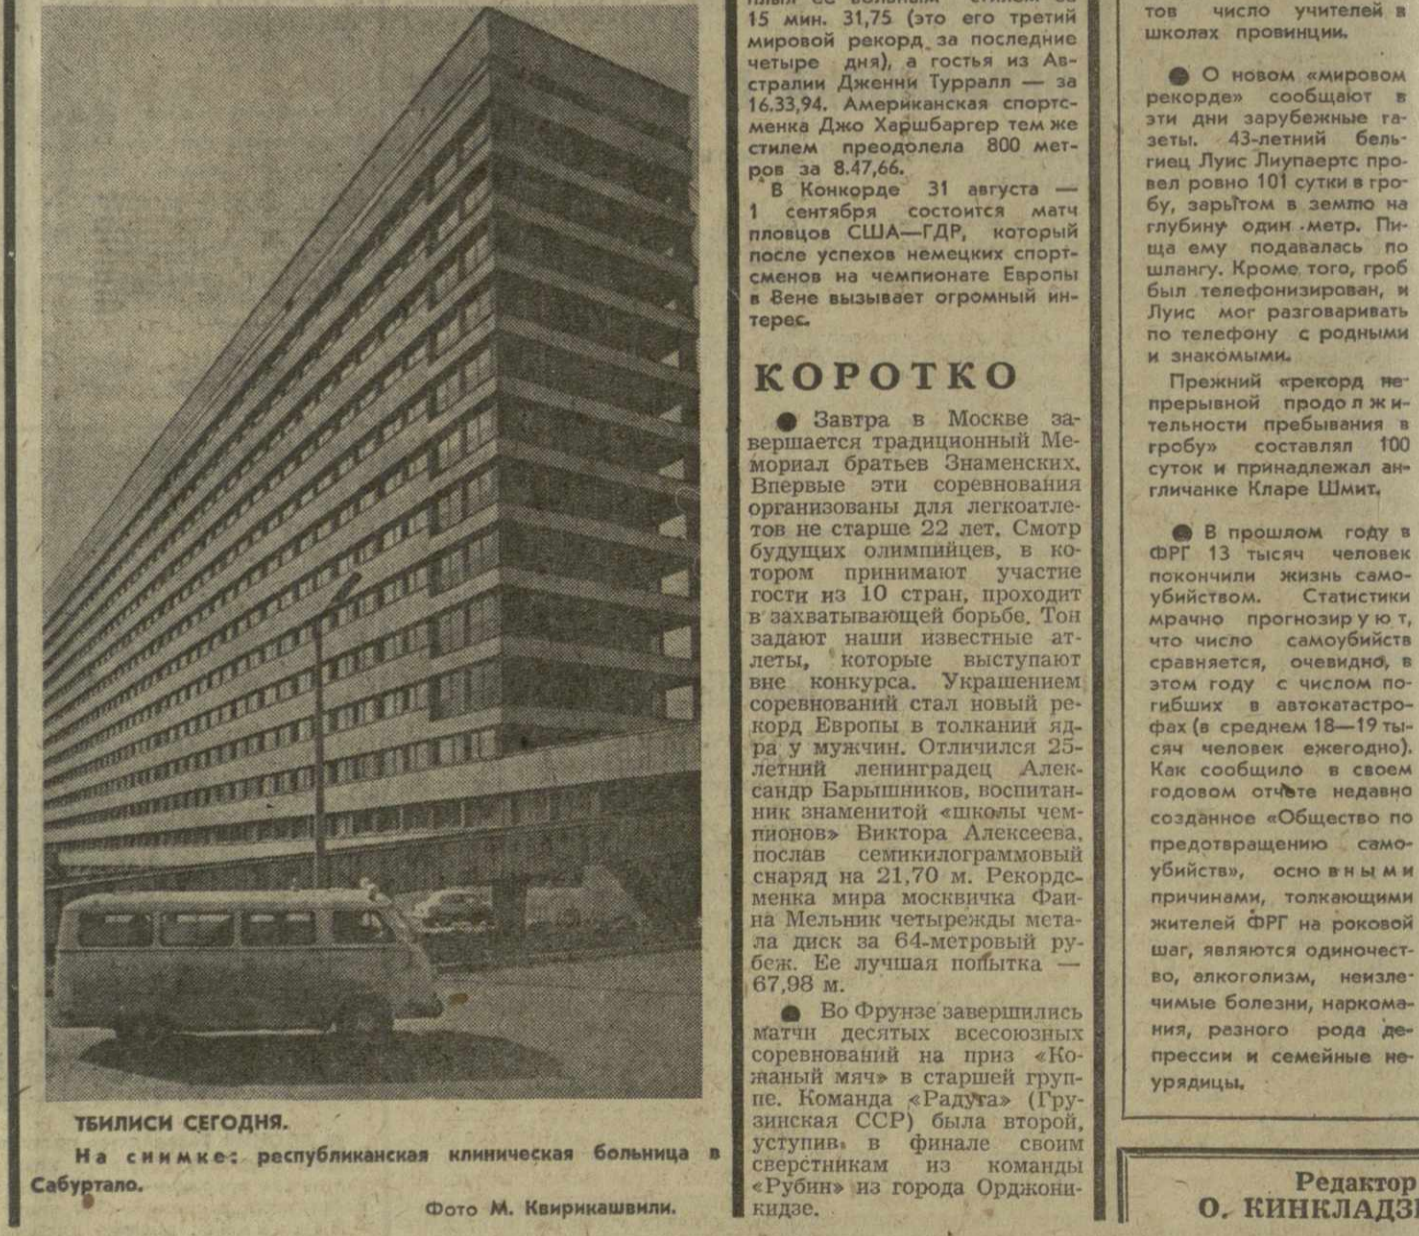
ТБИЛИСИ СЕГОДНЯ.

На снимке: республиканская клиническая больница в Сабуртало.

Фото М. Квирикашвили.

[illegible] 15 мин. 31,75 (это его третий мировой рекорд за последние четыре дня), а гостья из Австралии Дженни Турралл — за 16.33,94. Американская спортсменка Джо Харшбаргер тем же стилем преодолела 800 метров за 8.47,66.

В Конкорде 31 августа — 1 сентября состоится матч пловцов США—ГДР, который после успехов немецких спортсменов на чемпионате Европы в Вене вызывает огромный интерес.

КОРОТКО

● Завтра в Москве завершается традиционный Мемориал братьев Знаменских. Впервые эти соревнования организованы для легкоатлетов не старше 22 лет. Смотр будущих олимпийцев, в котором принимают участие гости из 10 стран, проходит в захватывающей борьбе. Тон задают наши известные атлеты, которые выступают вне конкурса. Украшением соревнований стал новый рекорд Европы в толкании ядра у мужчин. Отличился 25-летний ленинградец Александр Барышников, воспитанник знаменитой «школы чемпионов» Виктора Алексеева, послав семикилограммовый снаряд на 21,70 м. Рекордсменка мира москвичка Фаина Мельник четырежды метала диск за 64-метровый рубеж. Ее лучшая попытка — 67,98 м.

● Во Фрунзе завершились матчи десятых всесоюзных соревнований на приз «Кожаный мяч» в старшей группе. Команда «Радуга» (Грузинская ССР) была второй, уступив в финале своим сверстникам из команды «Рубин» из города Орджоникидзе.

тов число учителей в школах провинции.

● О новом «мировом рекорде» сообщают в эти дни зарубежные газеты. 43-летний бельгиец Луис Лиупаертс провел ровно 101 сутки в гробу, зарытом в землю на глубину один метр. Пища ему подавалась по шлангу. Кроме того, гроб был телефонизирован, и Луис мог разговаривать по телефону с родными и знакомыми.

Прежний «рекорд непрерывной продолжительности пребывания в гробу» составлял 100 суток и принадлежал англичанке Кларе Шмит.

● В прошлом году в ФРГ 13 тысяч человек покончили жизнь самоубийством. Статистики мрачно прогнозируют, что число самоубийств сравняется, очевидно, в этом году с числом погибших в автокатастрофах (в среднем 18—19 тысяч человек ежегодно). Как сообщило в своем годовом отчете недавно созданное «Общество по предотвращению самоубийств», основными причинами, толкающими жителей ФРГ на роковой шаг, являются одиночество, алкоголизм, неизлечимые болезни, наркомания, разного рода депрессии и семейные неурядицы.

Редактор
О. КИНКЛАДЗ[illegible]